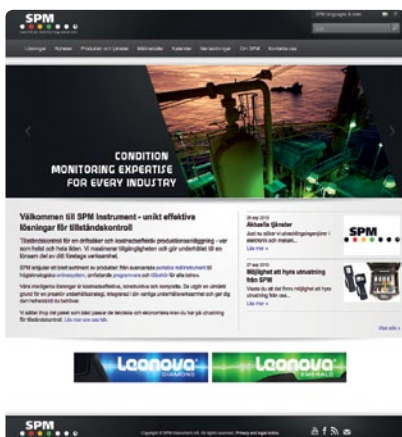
SPM

SPM languages & sites

Lösningar Nyheter Produkter och tjänster Mätmetoder Kalender Nedladdningar Om SPM Kontakta oss

Sök

CONDITION MONITORING EXPERTISE FOR EVERY INDUSTRY

Välkommen till SPM Instrument - unikt effektiva lösningar för tillståndskontroll

Tillståndskontroll för en driftsäker och kostnadseffektiv produktionsanläggning - var som helst och hela tiden. Vi maximerar tillgängligheten och gör underhållet till en lönsam del av ditt företags verksamhet.

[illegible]

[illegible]

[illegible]

Läs mer om oss här.

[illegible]

Aktuella tjänster

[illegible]

Läs mer »

27 sep 2013

Möjlighet att hyra utrustning från SPM

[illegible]

Läs mer »

Visa alla »

Leonova DIAMOND

Leonova EMERALD

SPM

Copyright © SPM Instrument AB. All rights reserved. Privacy and legal notice.